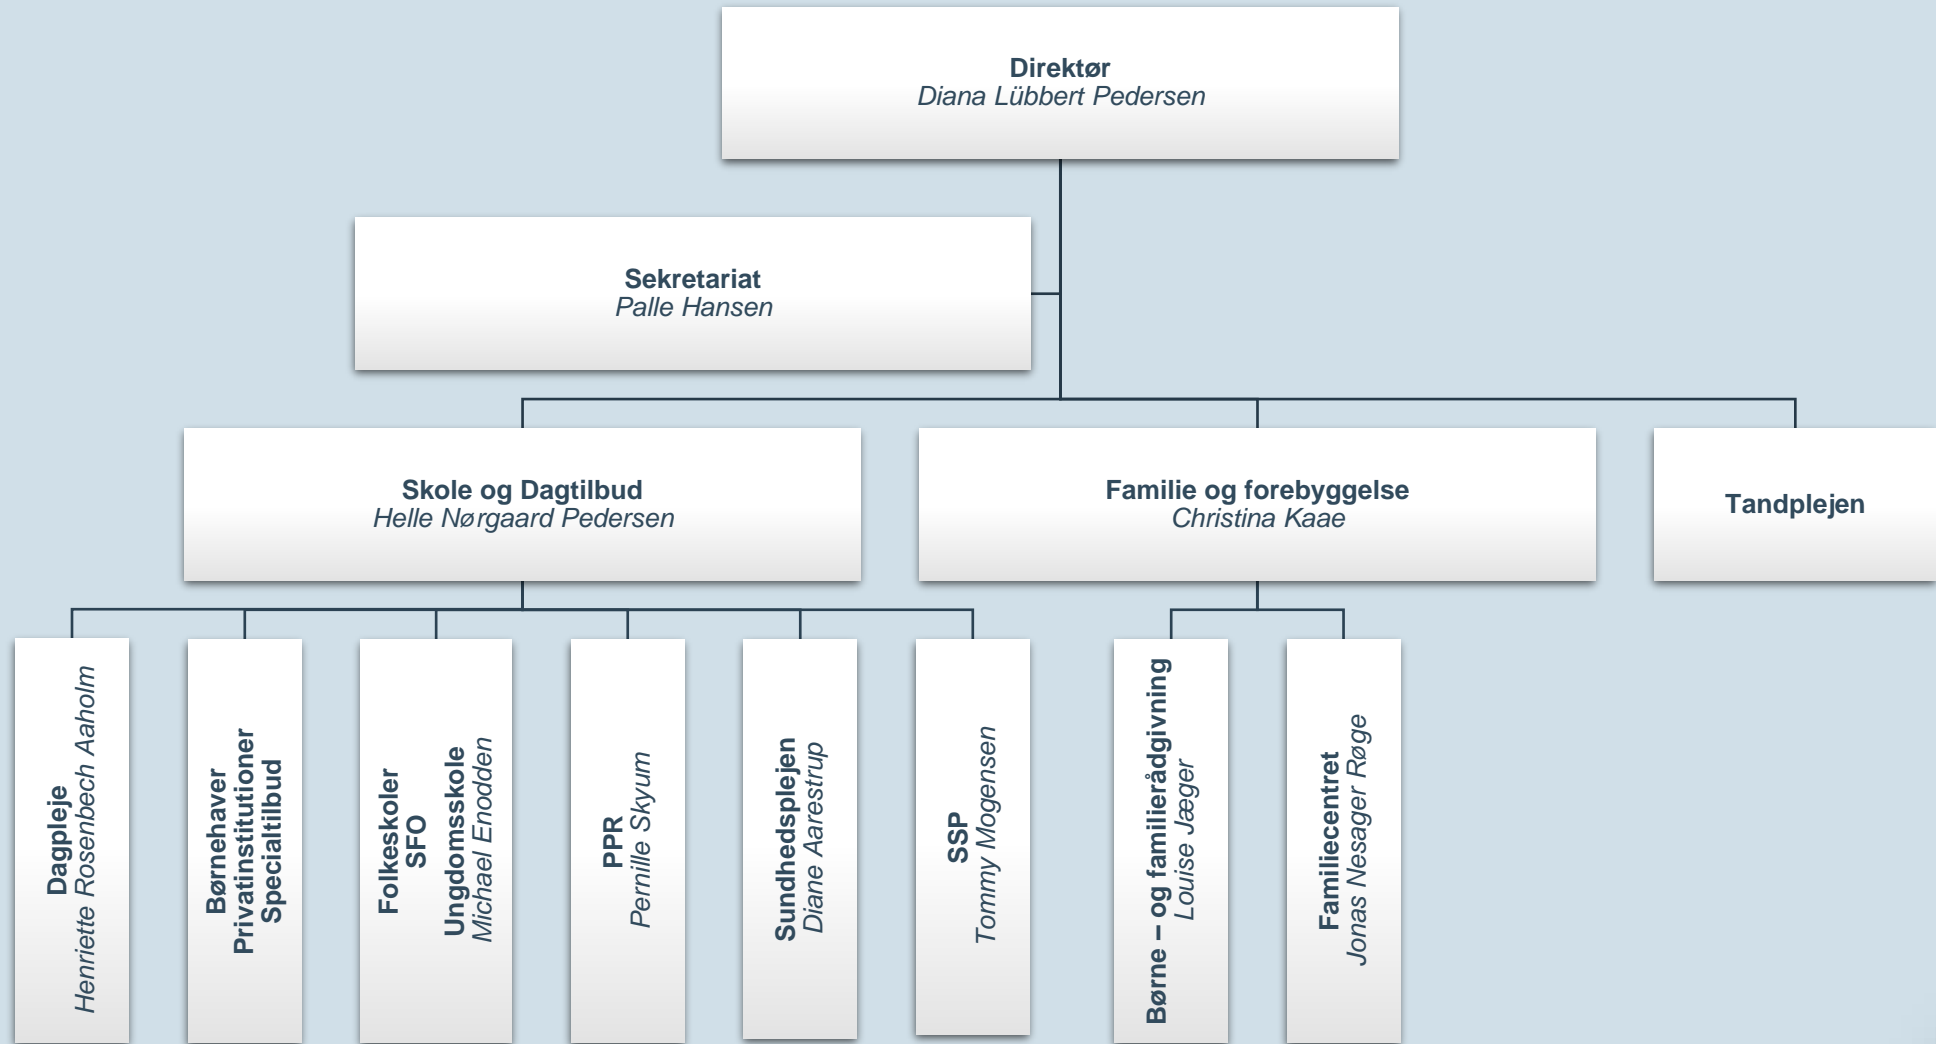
Direktør
Diana Lübbert Pedersen

Sekretariat
Palle Hansen

Skole og Dagtilbud
Helle Nørgaard Pedersen

Familie og forebyggelse
Christina Kaae

Tandplejen

Dagpleje
Henriette Rosenbech Aaholm

Børnehaver
Privatinstitutioner
Specialtilbud

Folkeskoler
SFO
Ungdomsskole
Michael Enodden

PPR
Pernille Skyum

Sundhedsplejen
Diane Aarestrup

SSP
Tommy Mogensen

Børne – og familierådgivning
Louise Jæger

Familiecentret
Jonas Nesager Røge